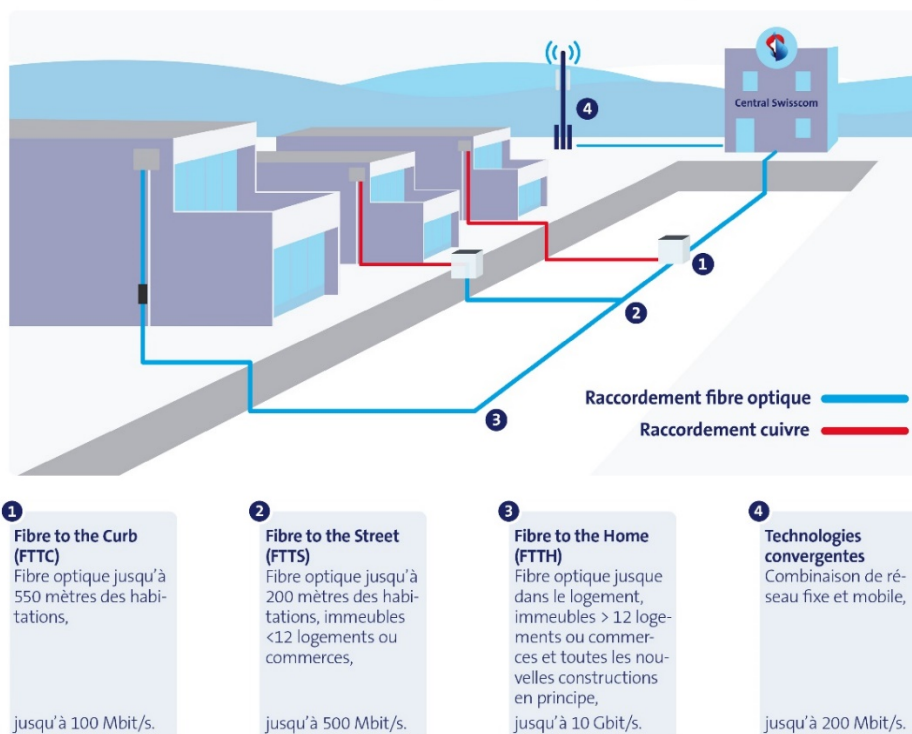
Central Swisscom

4

1

2

3

Raccordement fibre optique

Raccordement cuivre

1
Fibre to the Curb (FTTC)
Fibre optique jusqu'à 550 mètres des habitations,

jusqu'à 100 Mbit/s.

2
Fibre to the Street (FTTS)
Fibre optique jusqu'à 200 mètres des habitations, immeubles <12 logements ou commerces,

jusqu'à 500 Mbit/s.

3
Fibre to the Home (FTTH)
Fibre optique jusque dans le logement, immeubles > 12 logements ou commerces et toutes les nouvelles constructions en principe,

jusqu'à 10 Gbit/s.

4
Technologies convergentes
Combinaison de réseau fixe et mobile,

jusqu'à 200 Mbit/s.